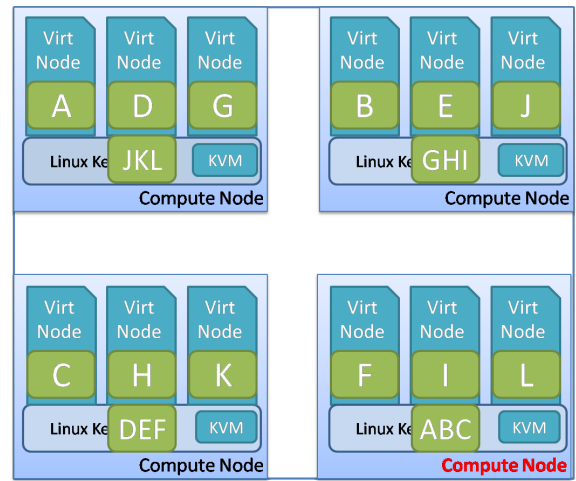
Virt Node
A
Virt Node
D
Virt Node
G
Linux Ke
JKL
KVM
Compute Node

Virt Node
B
Virt Node
E
Virt Node
J
Linux Ke
GHI
KVM
Compute Node

Virt Node
C
Virt Node
H
Virt Node
K
Linux Ke
DEF
KVM
Compute Node

Virt Node
F
Virt Node
I
Virt Node
L
Linux Ke
ABC
KVM
Compute Node